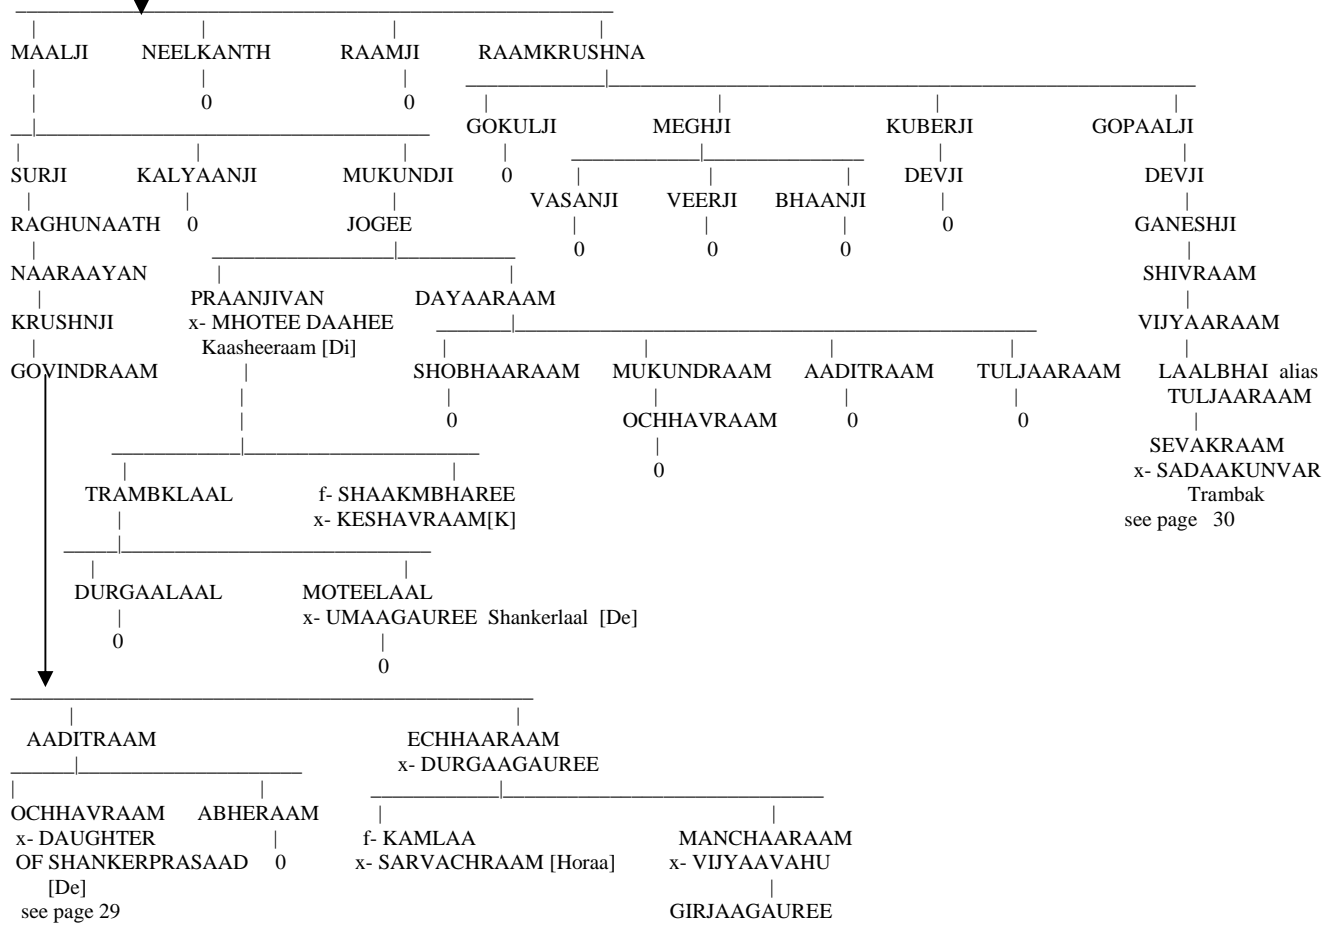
MAALJI
NEELKANTH
0
RAAMJI
0
RAAMKRUSHNA

SURJI
RAGHUNAATH
NAARAAYAN
KRUSHNJI
GOVINDRAAM

KALYAANJI
0

MUKUNDJI
JOGEE

PRAANJIVAN
x- MHOTEE DAAHEE Kaasheeraam [Di]

DAYAARAAM

TRAMBKLAAL

f- SHAAKMBHAREE
x- KESHAVRAAM[K]

DURGAALAAL
0

MOTEELAAL
x- UMAAGAUREE Shankerlaal [De]
0

GOKULJI
0

MEGHJI

VASANJI
0
VEERJI
0
BHAANJI
0

KUBERJI
DEVJI
0

GOPAALJI
DEVJI
GANESHJI
SHIVRAAM
VIJYAARAAM
LAALBHAI alias TULJAARAAM
SEVAKRAAM
x- SADAAKUNVAR Trambak
see page 30

SHOBHAARAAM
0

MUKUNDRAAM
OCHHAVRAAM
0

AADITRAAM
0

TULJAARAAM
0

AADITRAAM

OCHHAVRAAM
x- DAUGHTER OF SHANKERPRASAAD [De]
see page 29

ABHERAAM
0

ECHHAARAAM
x- DURGAAGAUREE

f- KAMLAA
x- SARVACHRAAM [Horaa]

MANCHAARAAM
x- VIJYAAVAHU
GIRJAAGAUREE